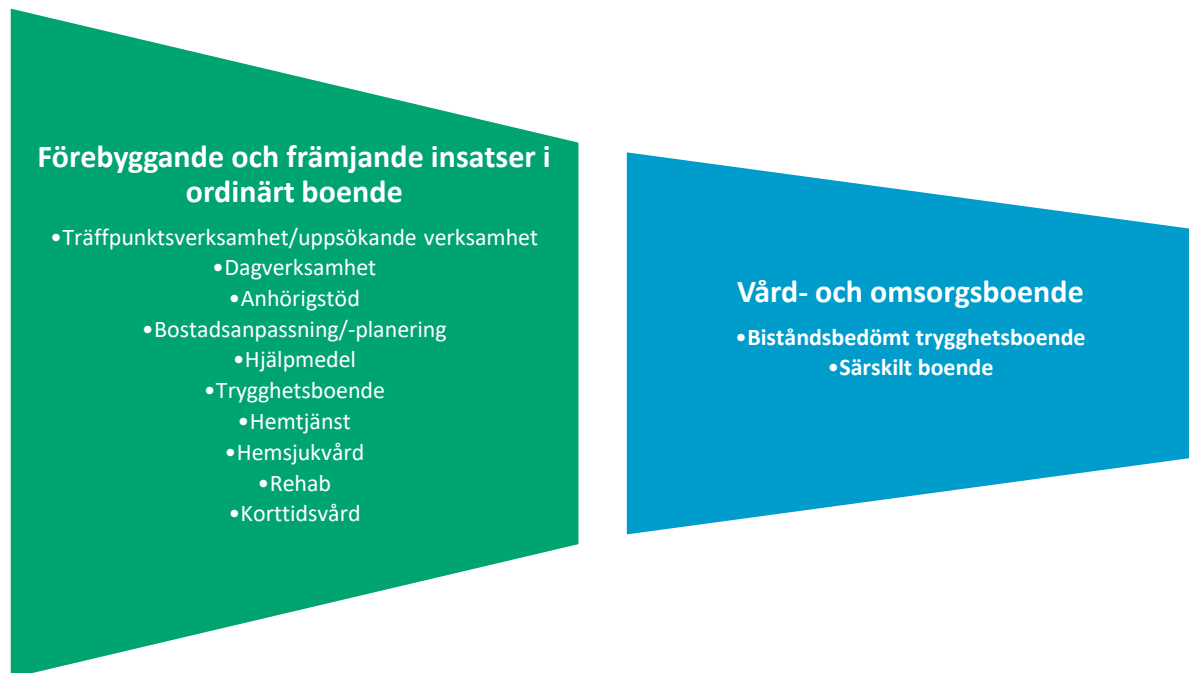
Förebyggande och främjande insatser i ordinärt boende

•Träffpunktsverksamhet/uppsökande verksamhet
•Dagverksamhet
•Anhörigstöd
•Bostadsanpassning/-planering
•Hjälpmedel
•Trygghetsboende
•Hemtjänst
•Hemsjukvård
•Rehab
•Korttidsvård

Vård- och omsorgsboende

•Biståndsbedömt trygghetsboende
•Särskilt boende